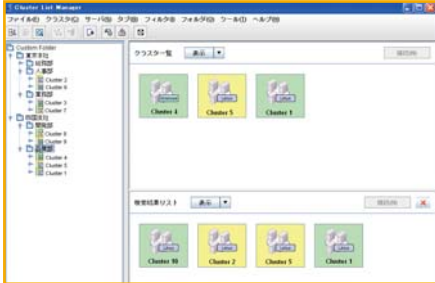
Cluster List Manager
ファイル(F) クラスタ(C) サーバ(S) タブ(B) フィルタ(I) フォルダ(O) ツール(T) ヘルプ(H)

Custom Folder
東京支社
総務部
人事部
Cluster 2
Cluster 6
業務部
Cluster 3
Cluster 7
関西支社
開発部
Cluster 8
Cluster 9
営業部
Cluster 4
Cluster 5
Cluster 1

クラスター覧 表示 ▼ 検出/削除

Cluster 4
Cluster 5
Cluster 1

検索結果リスト 表示 ▼ 検出/削除

Cluster 10
Cluster 2
Cluster 5
Cluster 1